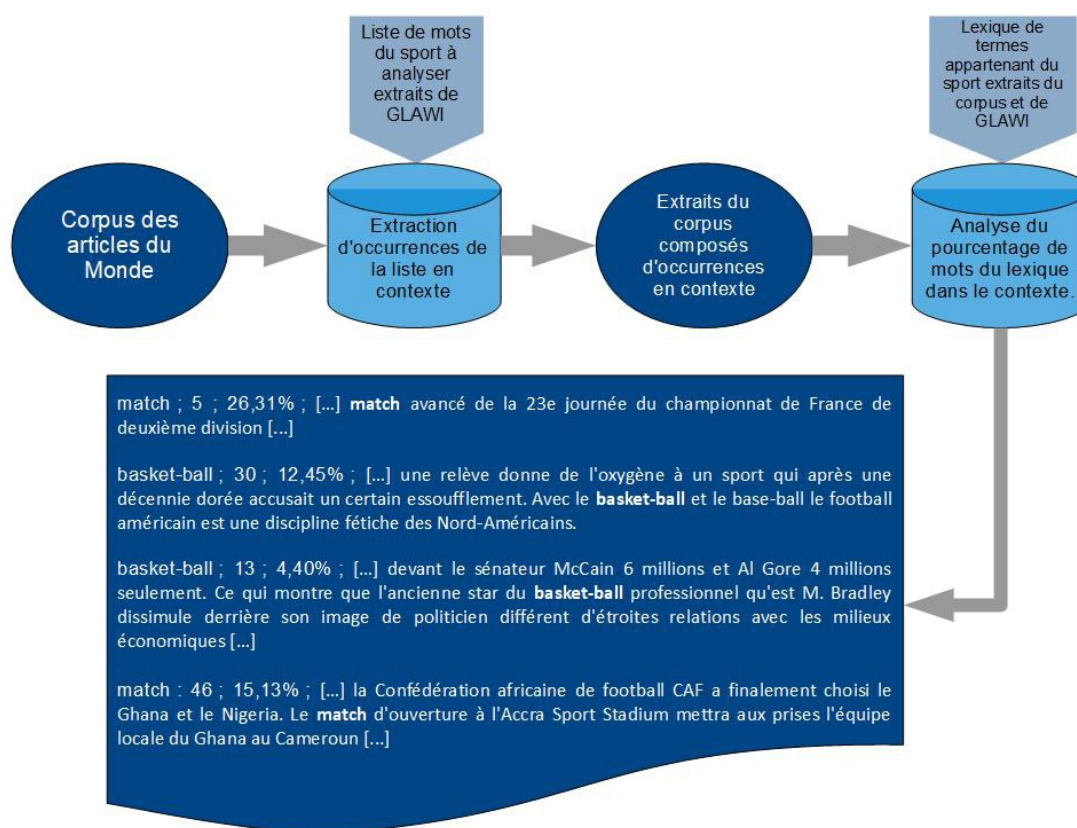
Liste de mots du sport à analyser extraits de GLAWI

Lexique de termes appartenant du sport extraits du corpus et de GLAWI

Corpus des articles du Monde

Extraction d'occurrences de la liste en contexte

Extraits du corpus composés d'occurrences en contexte

Analyse du pourcentage de mots du lexique dans le contexte.

match ; 5 ; 26,31% ; [...] **match** avancé de la 23e journée du championnat de France de deuxième division [...]

basket-ball ; 30 ; 12,45% ; [...] une relève donne de l'oxygène à un sport qui après une décennie dorée accusait un certain essoufflement. Avec le **basket-ball** et le base-ball le football américain est une discipline fétiche des Nord-Américains.

basket-ball ; 13 ; 4,40% ; [...] devant le sénateur McCain 6 millions et Al Gore 4 millions seulement. Ce qui montre que l'ancienne star du **basket-ball** professionnel qu'est M. Bradley dissimule derrière son image de politicien différent d'étroites relations avec les milieux économiques [...]

match : 46 ; 15,13% ; [...] la Confédération africaine de football CAF a finalement choisi le Ghana et le Nigeria. Le **match** d'ouverture à l'Accra Sport Stadium mettra aux prises l'équipe locale du Ghana au Cameroun [...]